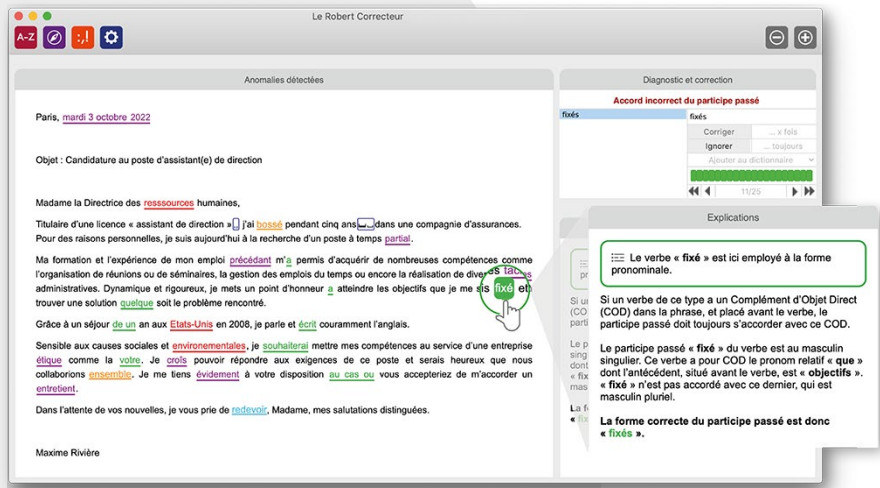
Le Robert Correcteur

A–Z

;,!

Anomalies détectées

Paris, mardi 3 octobre 2022

Objet : Candidature au poste d'assistant(e) de direction

Madame la Directrice des resssources humaines,

Titulaire d'une licence « assistant de direction » j'ai bossé pendant cinq ans dans une compagnie d'assurances. Pour des raisons personnelles, je suis aujourd'hui à la recherche d'un poste à temps partial.

Ma formation et l'expérience de mon emploi précédant m'a permis d'acquérir de nombreuses compétences comme l'organisation de réunions ou de séminaires, la gestion des emplois du temps ou encore la réalisation de divers taches administratives. Dynamique et rigoureux, je mets un point d'honneur a atteindre les objectifs que je me suis fixé et trouver une solution quelque soit le problème rencontré.

Grâce à un séjour de un an aux Etats-Unis en 2008, je parle et écrit couramment l'anglais.

Sensible aux causes sociales et environementales, je souhaiterai mettre mes compétences au service d'une entreprise étique comme la votre. Je crois pouvoir répondre aux exigences de ce poste et serais heureux que nous collaborions ensemble. Je me tiens évidement à votre disposition au cas ou vous accepteriez de m'accorder un entretient.

Dans l'attente de vos nouvelles, je vous prie de revoir, Madame, mes salutations distinguées.

Maxime Rivière

Diagnostic et correction

Accord incorrect du participe passé

fixés

fixés

Corriger

... x fois

Ignorer

... toujours

Ajouter au dictionnaire

11/25

Explications

Le verbe « fixé » est ici employé à la forme pronominale.

Si un verbe de ce type a un Complément d'Objet Direct (COD) dans la phrase, et placé avant le verbe, le participe passé doit toujours s'accorder avec ce COD.

Le participe passé « fixé » du verbe est au masculin singulier. Ce verbe a pour COD le pronom relatif « que » dont l'antécédent, situé avant le verbe, est « objectifs ». « fixé » n'est pas accordé avec ce dernier, qui est masculin pluriel.

La forme correcte du participe passé est donc « fixés ».